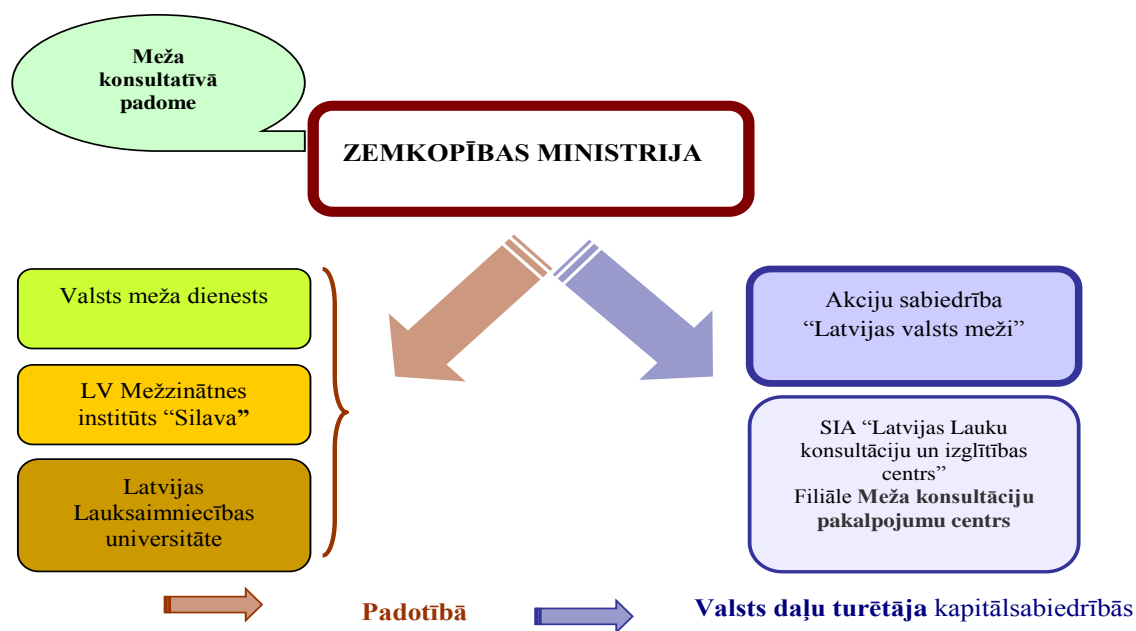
Meža konsultatīvā padome

ZEMKOPĪBAS MINISTRIJA

Valsts meža dienests

LV Mežzinātnes institūts "Silava"

Latvijas Lauksaimniecības universitāte

Akciju sabiedrība "Latvijas valsts meži"

SIA "Latvijas Lauku konsultāciju un izglītības centrs" Filiāle Meža konsultāciju pakalpojumu centrs

Padotībā

Valsts daļu turētāja kapitālsabiedrībās